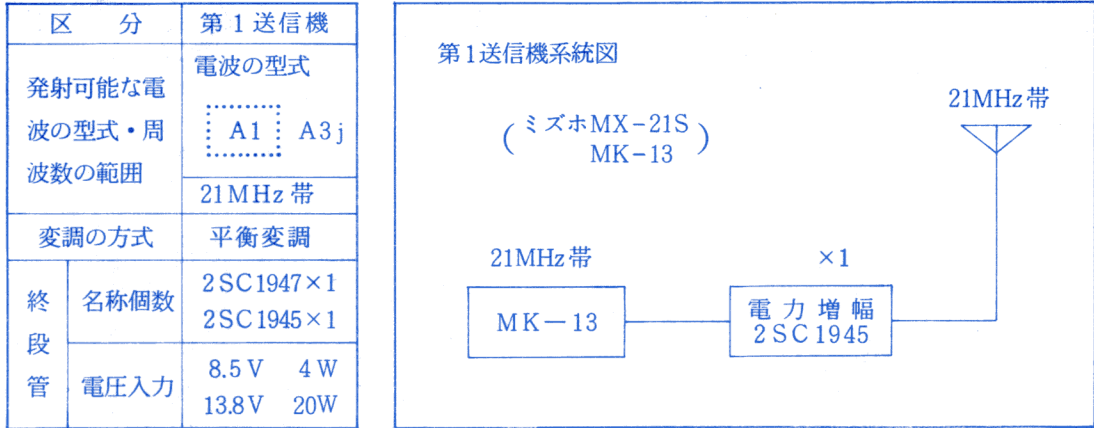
| 区　分 | | 第１送信機 |
|---|---|---|
| 発射可能な電波の型式・周波数の範囲 | | 電波の型式<br>A1　A3j |
| | | 21MHz 帯 |
| 変調の方式 | | 平衡変調 |
| 終段管 | 名称個数 | 2SC1947×1<br>2SC1945×1 |
| | 電圧入力 | 8.5V　4W<br>13.8V　20W |

第１送信機系統図

（ミズホMX−21S MK−13）

21MHz帯

21MHz帯

×1

MK−13

電力増幅
2SC1945